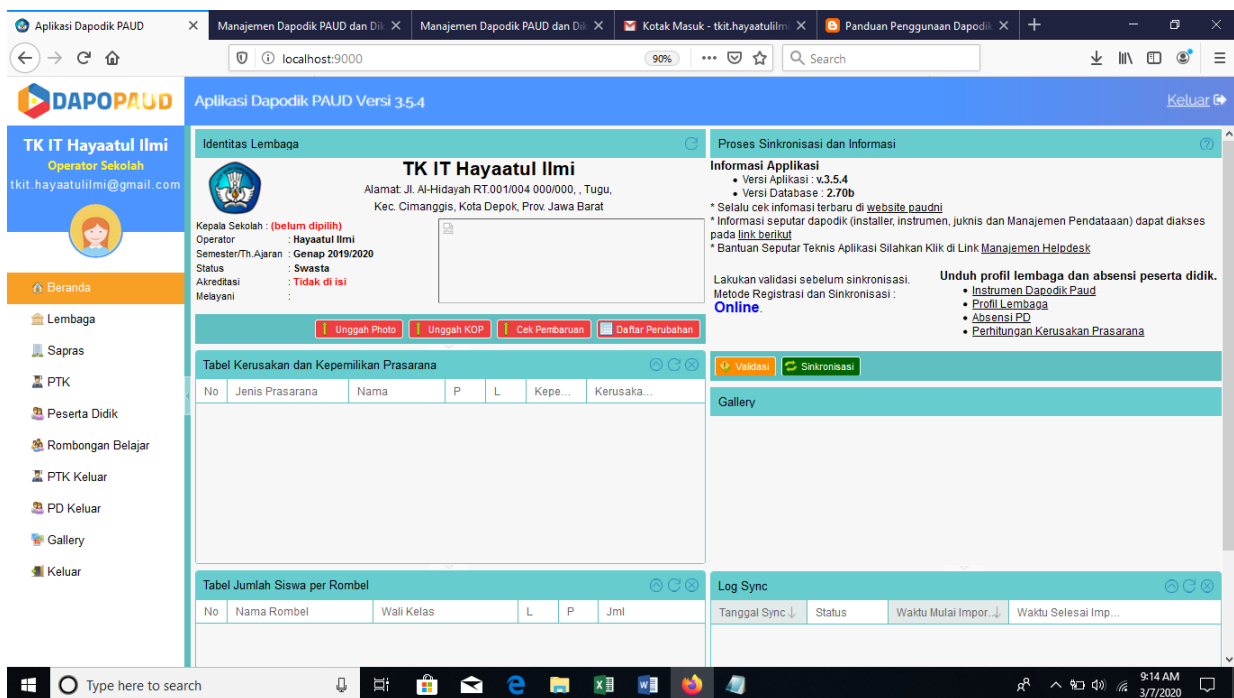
Aplikasi Dapodik PAUD | Manajemen Dapodik PAUD dan Dik | Manajemen Dapodik PAUD dan Dik | Kotak Masuk - tkit.hayaatulilmi | Panduan Penggunaan Dapodik

localhost:9000

90%

Search

DAPOPAUD

Aplikasi Dapodik PAUD Versi 3.5.4

Keluar

TK IT Hayaatul Ilmi
Operator Sekolah
tkit.hayaatulilmi@gmail.com

Beranda
Lembaga
Sapras
PTK
Peserta Didik
Rombongan Belajar
PTK Keluar
PD Keluar
Gallery
Keluar

Identitas Lembaga

TK IT Hayaatul Ilmi
Alamat: Jl. Al-Hidayah RT.001/004 000/000, , Tugu, Kec. Cimanggis, Kota Depok, Prov. Jawa Barat

Kepala Sekolah : (belum dipilih)
Operator : Hayaatul Ilmi
Semester/Th.Ajaran : Genap 2019/2020
Status : Swasta
Akreditasi : Tidak di isi
Melayani :

Unggah Photo | Unggah KOP | Cek Pembaruan | Daftar Perubahan

Proses Sinkronisasi dan Informasi

Informasi Applikasi
• Versi Aplikasi : v.3.5.4
• Versi Database : 2.70b
* Selalu cek infomasi terbaru di website paudni
* Informasi seputar dapodik (installer, instrumen, juknis dan Manajemen Pendataaan) dapat diakses pada link berikut
* Bantuan Seputar Teknis Aplikasi Silahkan Klik di Link Manajemen Helpdesk

Lakukan validasi sebelum sinkronisasi.
Metode Registrasi dan Sinkronisasi :
Online.

Unduh profil lembaga dan absensi peserta didik.
• Instrumen Dapodik Paud
• Profil Lembaga
• Absensi PD
• Perhitungan Kerusakan Prasarana

Validasi | Sinkronisasi

Gallery

Tabel Kerusakan dan Kepemilikan Prasarana

| No | Jenis Prasarana | Nama | P | L | Kepe... | Kerusaka... |
|---|---|---|---|---|---|---|

Tabel Jumlah Siswa per Rombel

| No | Nama Rombel | Wali Kelas | L | P | Jml |
|---|---|---|---|---|---|

Log Sync

| Tanggal Sync | Status | Waktu Mulai Impor... | Waktu Selesai Imp... |
|---|---|---|---|

Type here to search

9:14 AM
3/7/2020